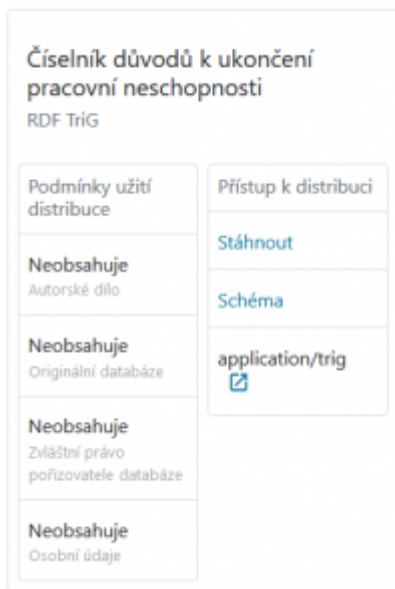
Číselník důvodů k ukončení pracovní neschopnosti
RDF TriG

Podmínky užití distribuce

Neobsahuje
Autorské dílo

Neobsahuje
Originální databáze

Neobsahuje
Zvláštní právo pořizovatele databáze

Neobsahuje
Osobní údaje

Přístup k distribuci

Stáhnout

Schéma

application/trig